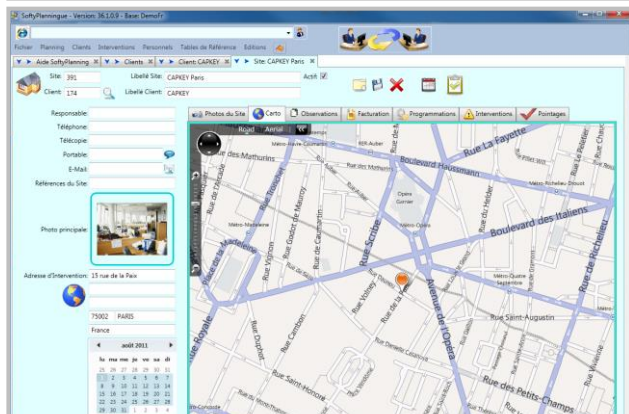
SoftyPlanning - Version: 36.1.0.9 - Base: DemoFr

Fichier Planning Clients Interventions Personnels Tables de Référence Editions

Aide SoftyPlanning | Clients | Client: CAPKEY | Site: CAPKEY Paris

Site: 391 Libellé Site: CAPKEY Paris Actif
Client: 174 Libellé Client: CAPKEY

Responsable:
Téléphone:
Télécopie:
Portable:
E-Mail:
Références du Site:

Photo principale:

Adresse d'Intervention: 15 rue de la Paix

75002 PARIS
France

août 2011
lu ma me je ve sa di
25 26 27 28 29 30 31
1 2 3 4 5 6 7
8 9 10 11 12 13 14
15 16 17 18 19 20 21
22 23 24 25 26 27 28
29 30 31 1 2 3 4

Photos du Site | Carto | Observations | Facturation | Programmations | Interventions | Pointages

Road Aerial

Rue La Fayette
Boulevard Haussmann
Rue des Mathurins
Métro Havre Caumartin
Opéra Garnier
Rue Tronchet
Rue Godot de Mauroy
Rue de Caumartin
Rue Scribe
Rue du Helder
Métro Richelieu Drouot
Boulevard des Italiens
Métro Madeleine
Métro Opéra
Rue Vignon
Place de la Madeleine
Rue de Richelieu
Métro Quatre Septembre
Rue de la Paix
Avenue de l'Opéra
Rue Saint-Augustin
Rue Royale
Rue Cambon
Rue Volney
Rue Daunou
Rue Duphot
Rue Saint-Honoré
Rue des Petits-Champs
Métro Concorde